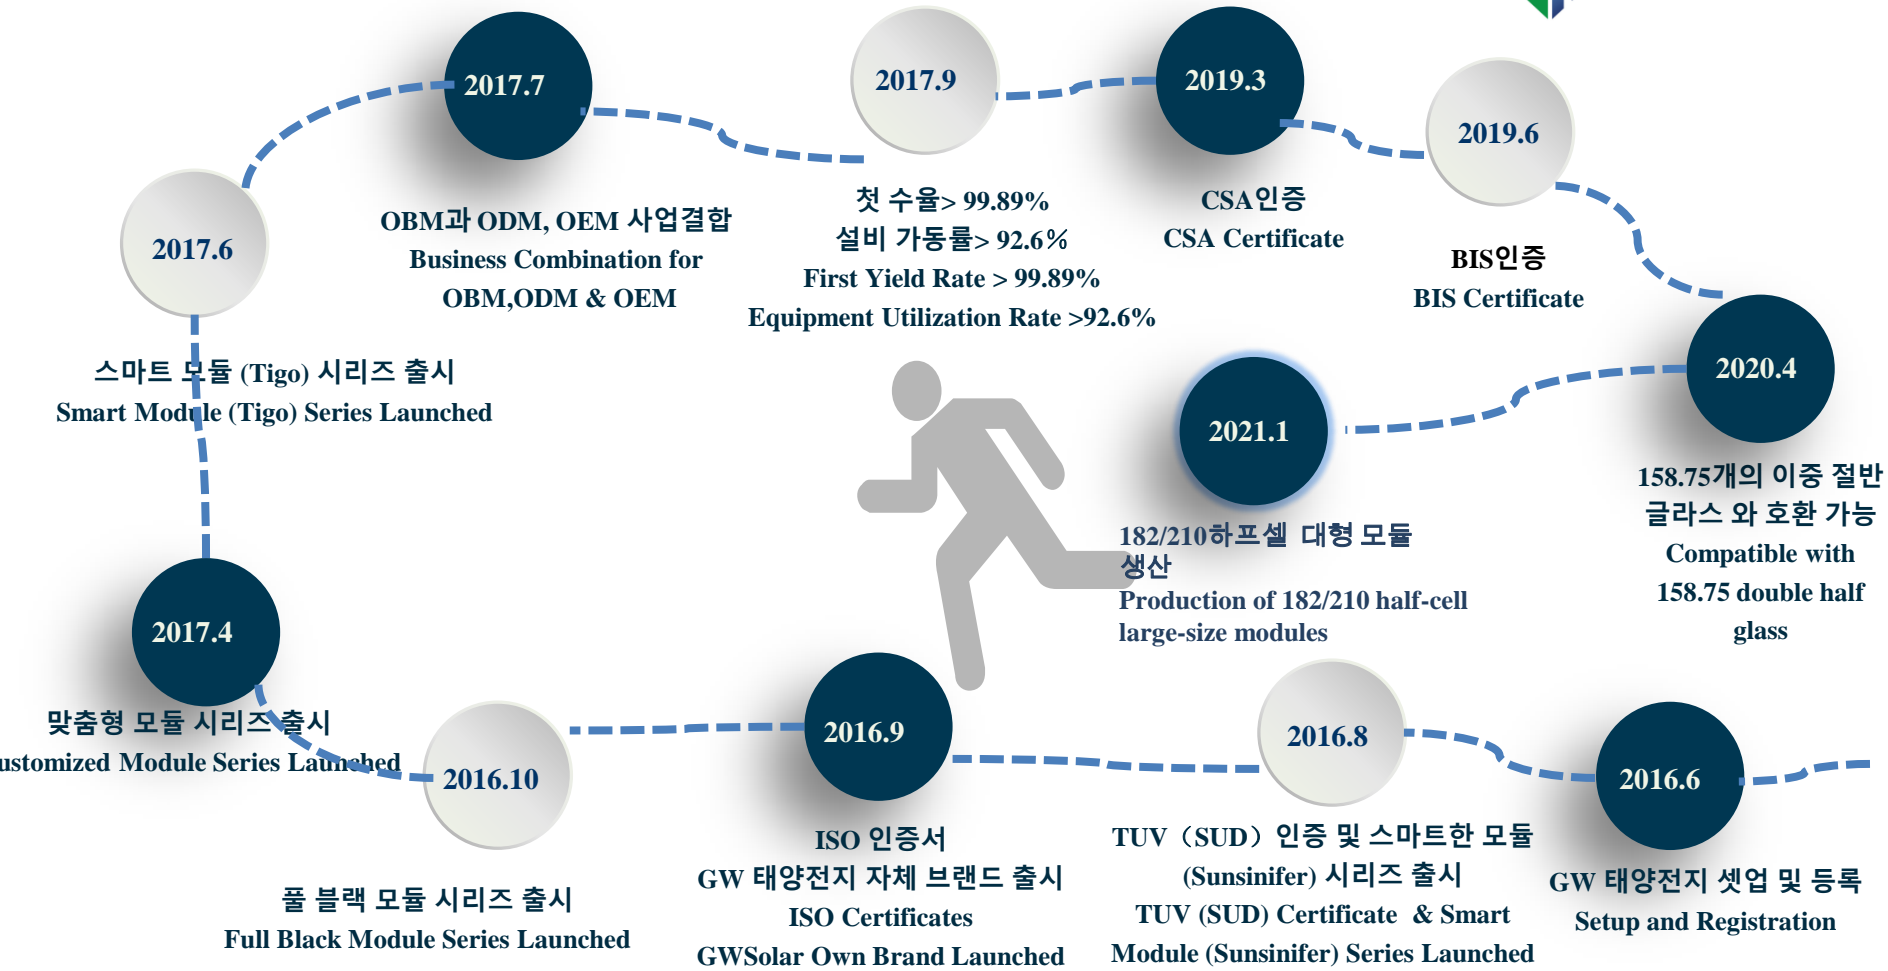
2017.6

스마트 모듈 (Tigo) 시리즈 출시
Smart Module (Tigo) Series Launched

2017.7

OBM과 ODM, OEM 사업결합
Business Combination for OBM,ODM & OEM

2017.9

첫 수율> 99.89%
설비 가동률> 92.6%
First Yield Rate > 99.89%
Equipment Utilization Rate >92.6%

2019.3

CSA인증
CSA Certificate

2019.6

BIS인증
BIS Certificate

2020.4

158.75개의 이중 절반 글라스 와 호환 가능
Compatible with 158.75 double half glass

2021.1

182/210하프셀 대형 모듈 생산
Production of 182/210 half-cell large-size modules

2017.4

맞춤형 모듈 시리즈 출시
ustomized Module Series Launched

2016.10

풀 블랙 모듈 시리즈 출시
Full Black Module Series Launched

2016.9

ISO 인증서
GW 태양전지 자체 브랜드 출시
ISO Certificates
GWSolar Own Brand Launched

2016.8

TUV（SUD）인증 및 스마트한 모듈 (Sunsinifer) 시리즈 출시
TUV (SUD) Certificate & Smart Module (Sunsinifer) Series Launched

2016.6

GW 태양전지 셋업 및 등록
Setup and Registration